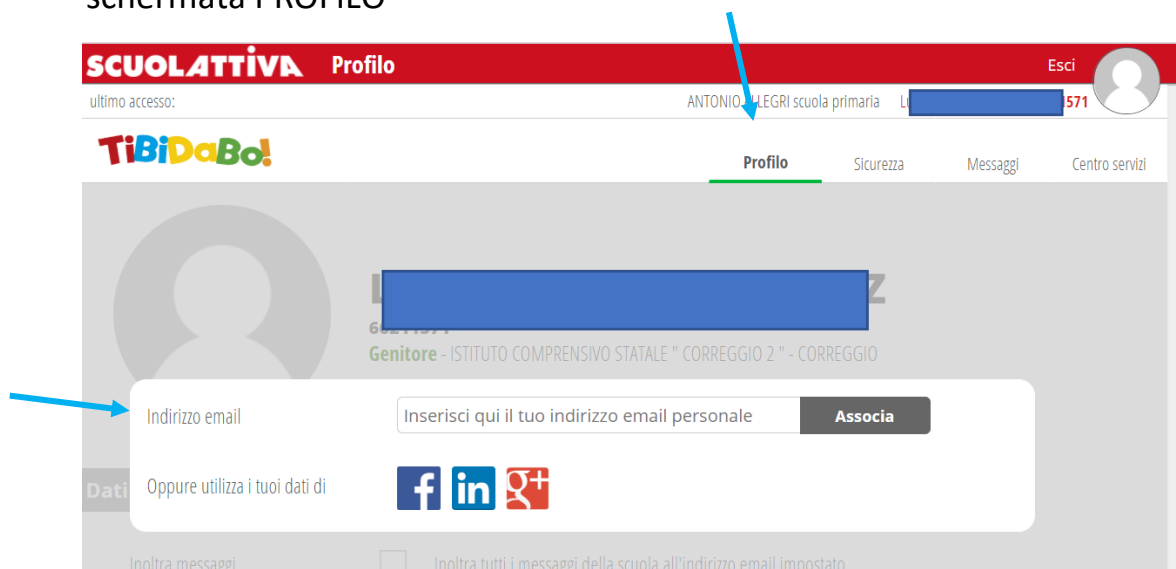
schermata PROFILO

SCUOLATTIVA Profilo

Esci

ultimo accesso:

ANTONIO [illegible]LEGRI scuola primaria L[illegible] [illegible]571

TiBiDaBo!

Profilo Sicurezza Messaggi Centro servizi

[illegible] Z

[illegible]

Genitore - ISTITUTO COMPRENSIVO STATALE " CORREGGIO 2 " - CORREGGIO

Indirizzo email

Inserisci qui il tuo indirizzo email personale

Associa

Oppure utilizza i tuoi dati di

f in g+

Dati

Inoltra messaggi

Inoltra tutti i messaggi della scuola all'indirizzo email impostato